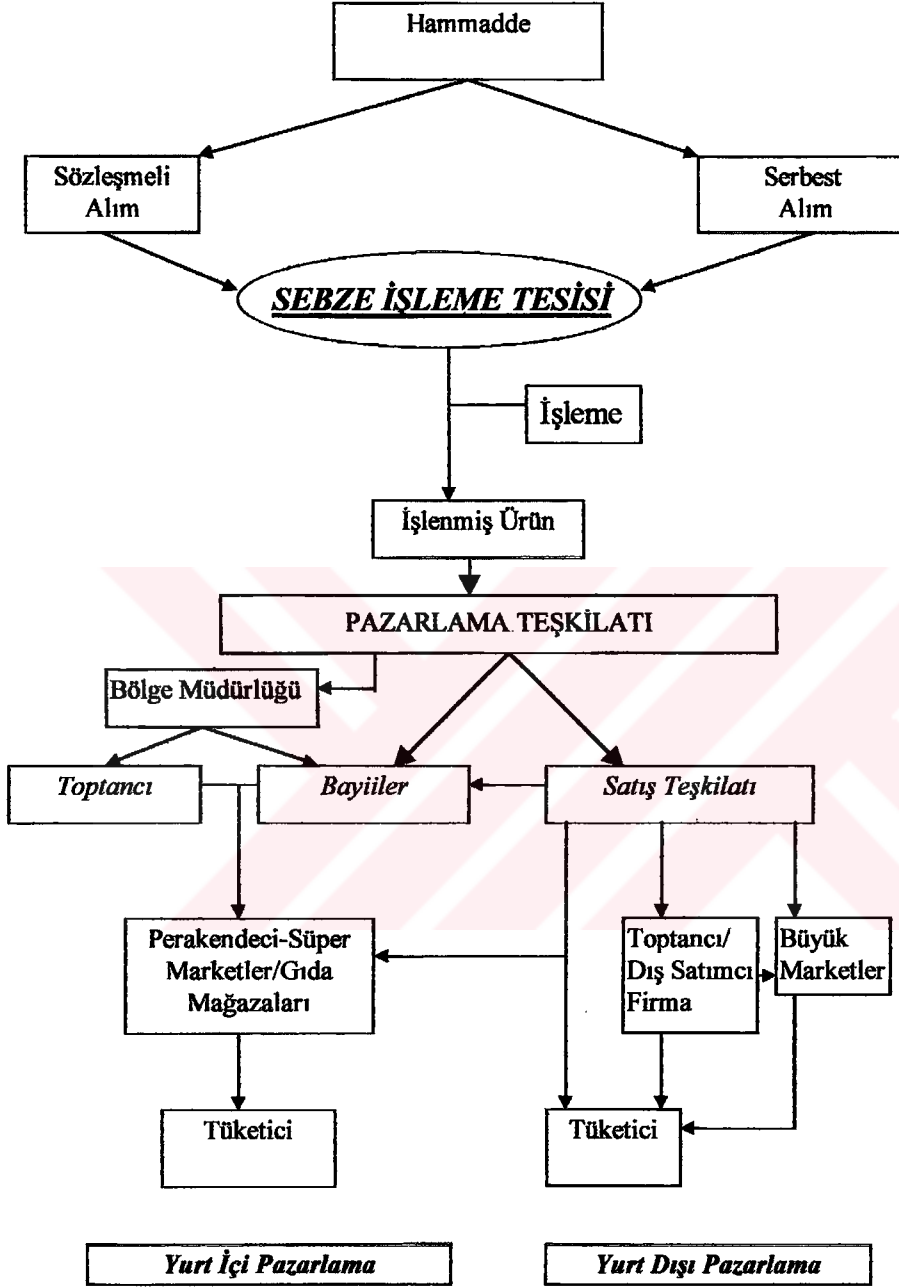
Hammadde

Sözleşmeli Alım

Serbest Alım

SEBZE İŞLEME TESİSİ

İşleme

İşlenmiş Ürün

PAZARLAMA TEŞKİLATI

Bölge Müdürlüğü

Toptancı

Bayiiler

Satış Teşkilatı

Perakendeci-Süper Marketler/Gıda Mağazaları

Toptancı/ Dış Satımcı Firma

Büyük Marketler

Tüketici

Tüketici

Yurt İçi Pazarlama

Yurt Dışı Pazarlama